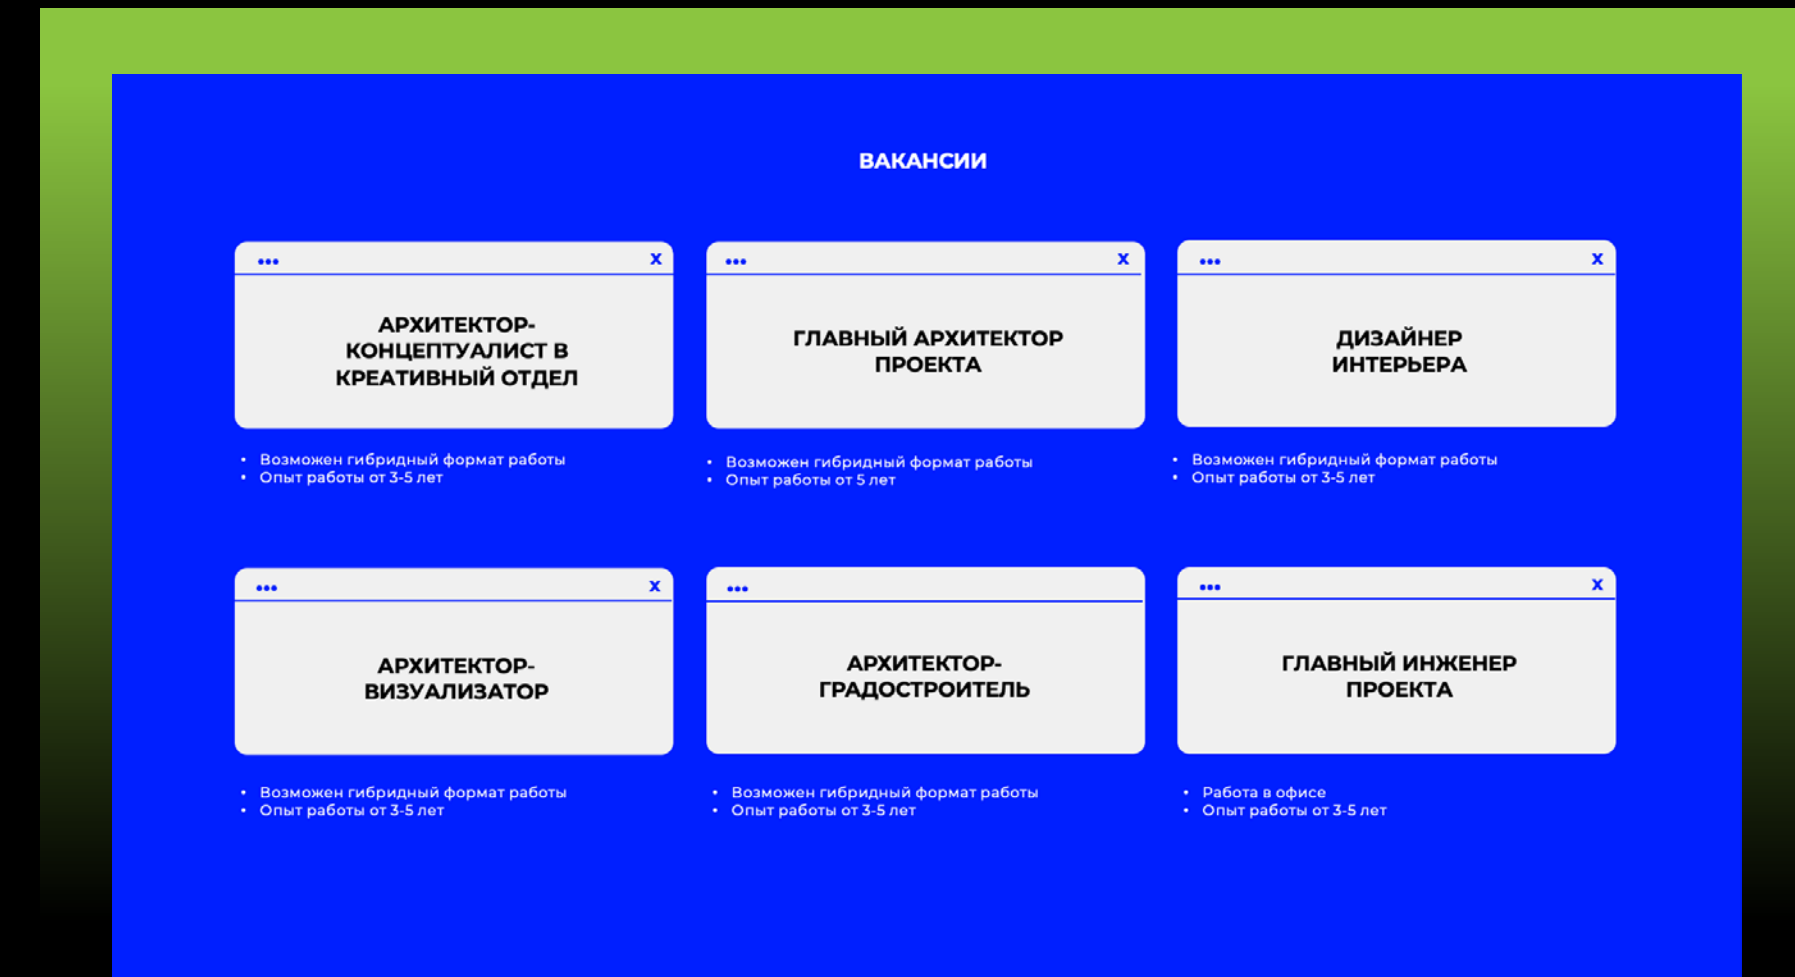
ВАКАНСИИ

••• X

АРХИТЕКТОР-КОНЦЕПТУАЛИСТ В КРЕАТИВНЫЙ ОТДЕЛ

- Возможен гибридный формат работы
- Опыт работы от 3-5 лет

••• X

ГЛАВНЫЙ АРХИТЕКТОР ПРОЕКТА

- Возможен гибридный формат работы
- Опыт работы от 5 лет

••• X

ДИЗАЙНЕР ИНТЕРЬЕРА

- Возможен гибридный формат работы
- Опыт работы от 3-5 лет

••• X

АРХИТЕКТОР-ВИЗУАЛИЗАТОР

- Возможен гибридный формат работы
- Опыт работы от 3-5 лет

•••

АРХИТЕКТОР-ГРАДОСТРОИТЕЛЬ

- Возможен гибридный формат работы
- Опыт работы от 3-5 лет

••• X

ГЛАВНЫЙ ИНЖЕНЕР ПРОЕКТА

- Работа в офисе
- Опыт работы от 3-5 лет